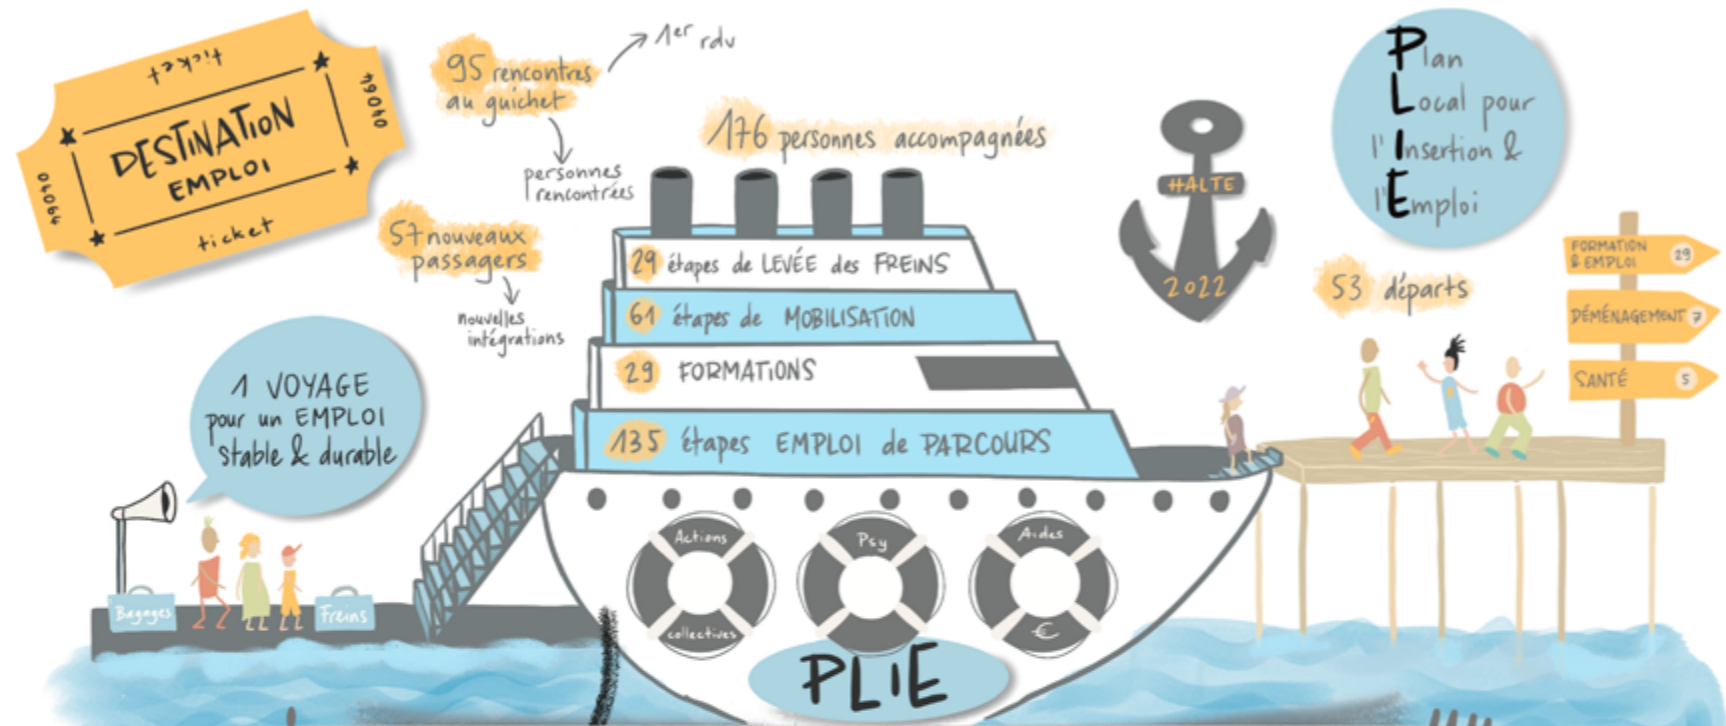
ticket
DESTINATION EMPLOI
49060
49060
ticket

95 rencontres au guichet
1er rdu
personnes rencontrées

176 personnes accompagnées

57 nouveaux passagers
nouvelles intégrations

29 étapes de LEVÉE des FREINS
61 étapes de MOBILISATION
29 FORMATIONS
135 étapes EMPLOI de PARCOURS

HALTE
2022

Plan Local pour l'Insertion & l'Emploi

53 départs

FORMATION & EMPLOI 29
DÉMÉNAGEMENT 7
SANTÉ 5

1 VOYAGE pour un EMPLOI stable & durable

Bagages
Freins

Actions collectives
Psy
Aides €

PLIE